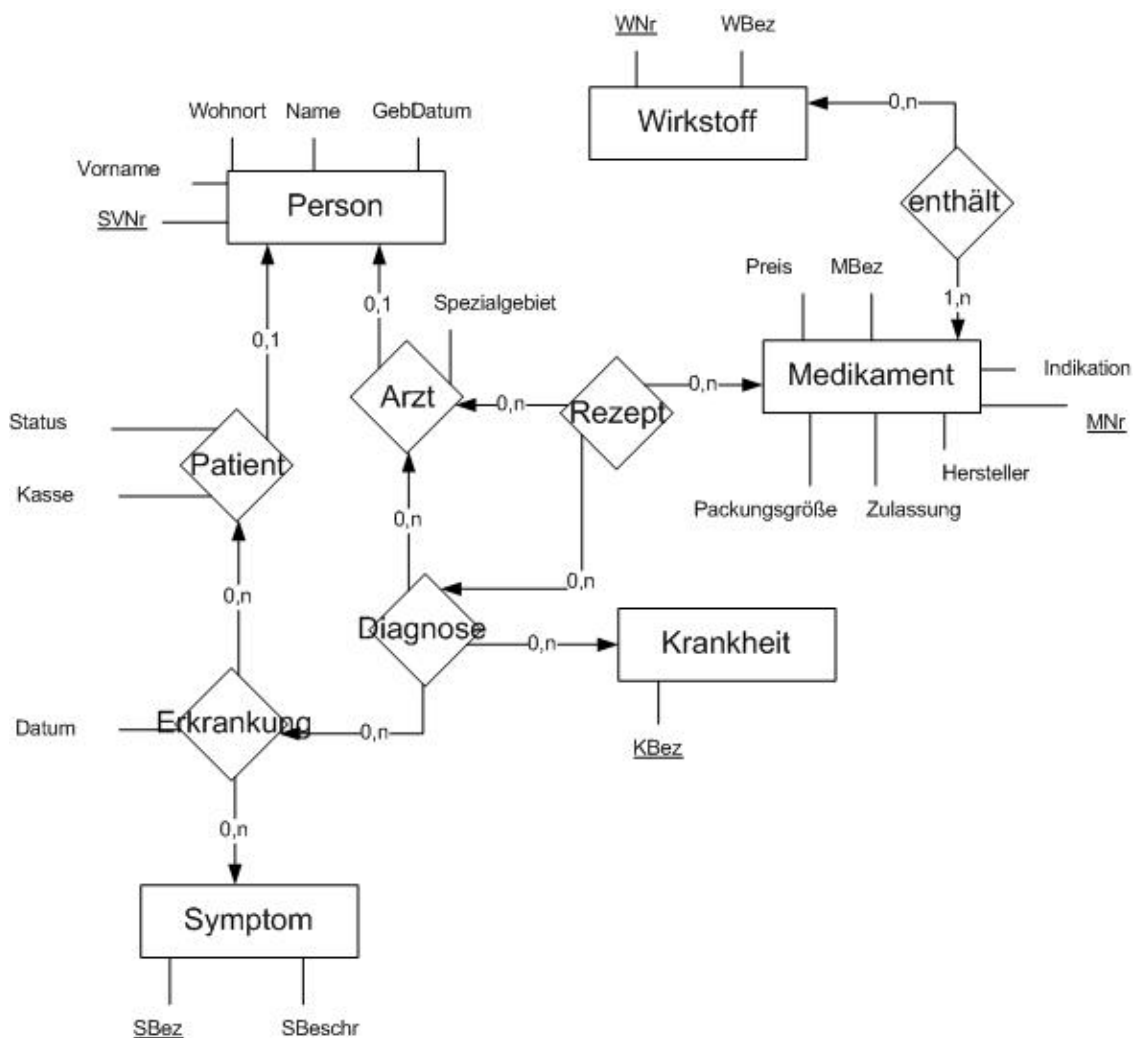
WNr
WBez
Wirkstoff
0,n
enthält
1,n
Wohnort
Name
GebDatum
Vorname
SVNr
Person
0,1
0,1
Spezialgebiet
Preis
MBez
Medikament
Indikation
MNr
Hersteller
Packungsgröße
Zulassung
Status
Kasse
Patient
Arzt
0,n
Rezept
0,n
0,n
0,n
0,n
Diagnose
0,n
Krankheit
KBez
Datum
Erkrankung
0,n
0,n
Symptom
SBez
SBeschr